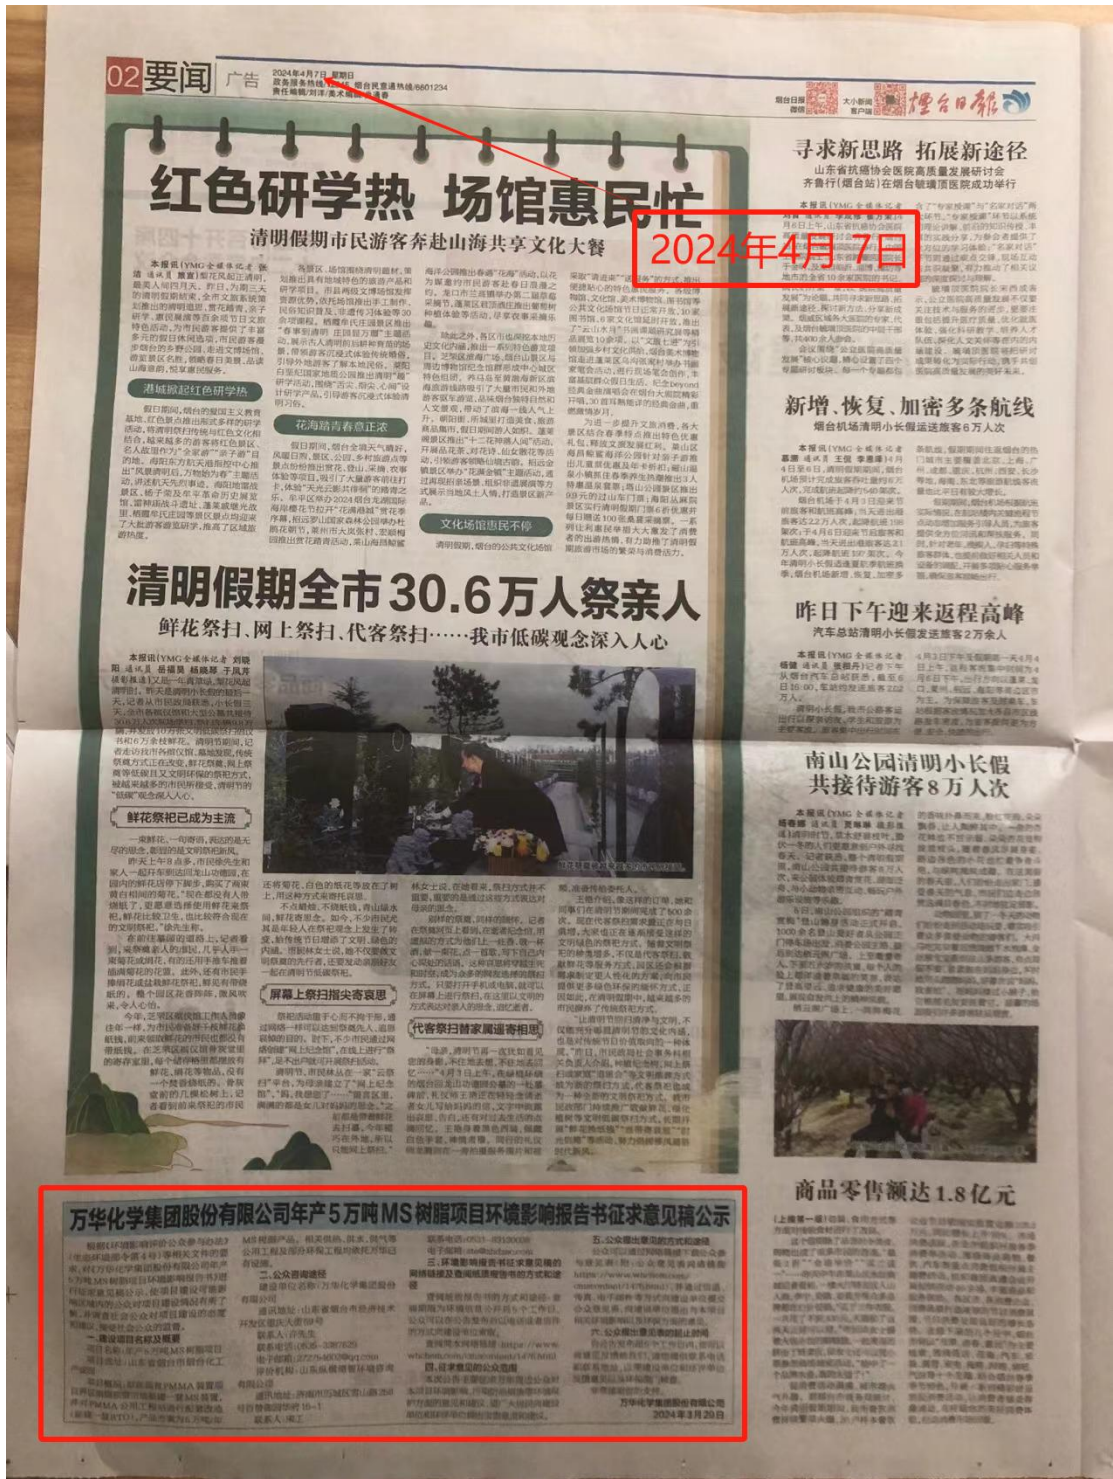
02 要闻 广告 2024年4月7日 星期日

烟台日报

红色研学热 场馆惠民忙
清明假期市民游客奔赴山海共享文化大餐

港城掀起红色研学热

花海踏青春意正浓

文化场馆惠民不停

2024年4月 7日

寻求新思路 拓展新途径
山东省抗癌协会医院高质量发展研讨会齐鲁行(烟台站)在烟台毓璜顶医院成功举行

新增、恢复、加密多条航线
烟台机场清明小长假运送旅客6万人次

清明假期全市30.6万人祭亲人
鲜花祭扫、网上祭扫、代客祭扫……我市低碳观念深入人心

鲜花祭祀已成为主流

屏幕上祭扫指尖寄哀思

代客祭扫替家属遥寄相思

昨日下午迎来返程高峰
汽车总站清明小长假发送旅客2万余人

南山公园清明小长假共接待游客8万人次

商品零售额达1.8亿元

万华化学集团股份有限公司年产5万吨MS树脂项目环境影响报告书征求意见稿公示

一、建设项目名称及概要

二、公众查阅途径

三、环境影响报告书征求意见稿的网络链接及查阅纸质报告书的方式和途径

四、征求意见的公众范围

五、公众提出意见的方式和途径

六、公众提出意见的起止时间

万华化学集团股份有限公司
2024年3月29日